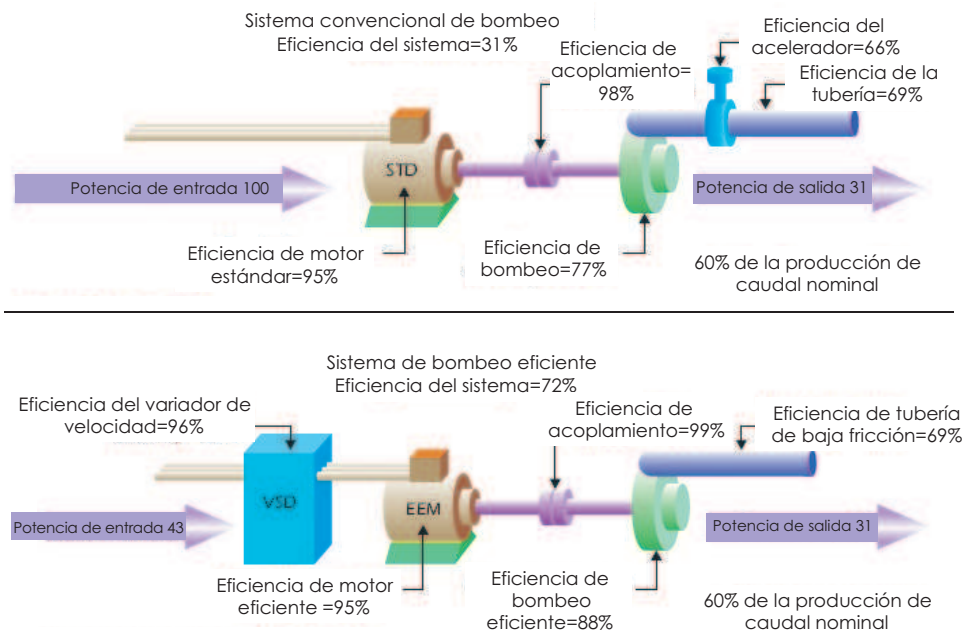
Sistema convencional de bombeo
Eficiencia del sistema=31%

Eficiencia de acoplamiento= 98%

Eficiencia del acelerador=66%

Eficiencia de la tubería=69%

STD

Potencia de entrada 100

Potencia de salida 31

Eficiencia de motor estándar=95%

Eficiencia de bombeo=77%

60% de la producción de caudal nominal

Sistema de bombeo eficiente
Eficiencia del sistema=72%

Eficiencia del variador de velocidad=96%

Eficiencia de acoplamiento=99%

Eficiencia de tubería de baja fricción=69%

VSD

EEM

Potencia de entrada 43

Potencia de salida 31

Eficiencia de motor eficiente =95%

Eficiencia de bombeo eficiente=88%

60% de la producción de caudal nominal